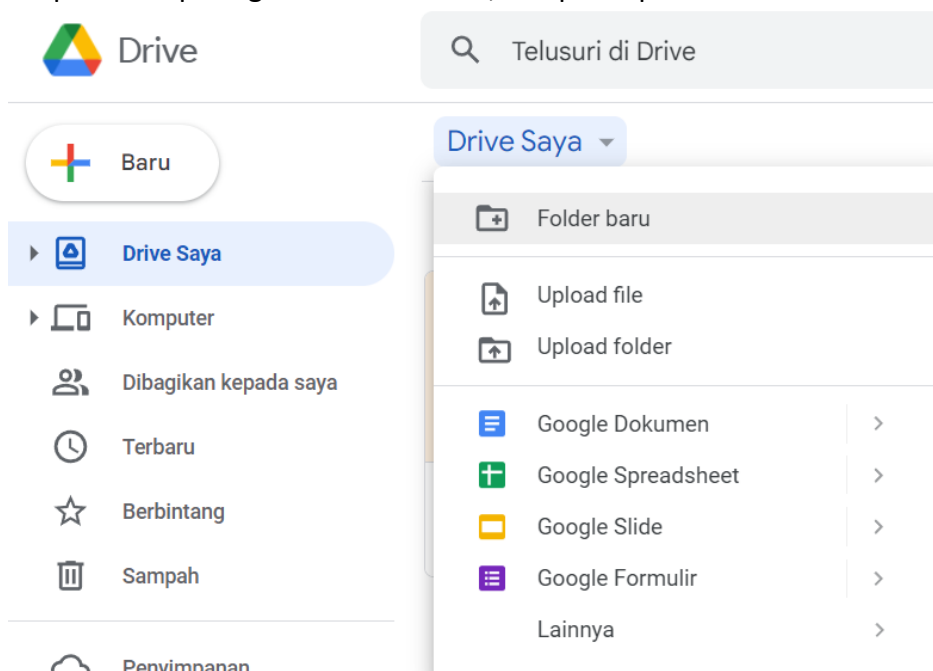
Drive

Telusuri di Drive

Baru

Drive Saya

Komputer

Dibagikan kepada saya

Terbaru

Berbintang

Sampah

Penyimpanan

Drive Saya

Folder baru

Upload file

Upload folder

Google Dokumen

Google Spreadsheet

Google Slide

Google Formulir

Lainnya